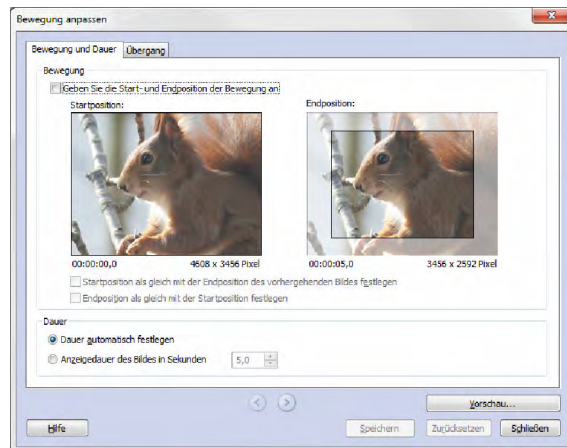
Bewegung anpassen

Bewegung und Dauer | Übergang

Bewegung

Geben Sie die Start- und Endposition der Bewegung an

Startposition:

Endposition:

00:00:00,0

4608 x 3456 Pixel

00:00:05,0

3456 x 2592 Pixel

Startposition als gleich mit der Endposition des vorhergehenden Bildes festlegen

Endposition als gleich mit der Startposition festlegen

Dauer

Dauer automatisch festlegen

Anzeigedauer des Bildes in Sekunden 5,0

Vorschau...

Hilfe

Speichern

Zurücksetzen

Schließen